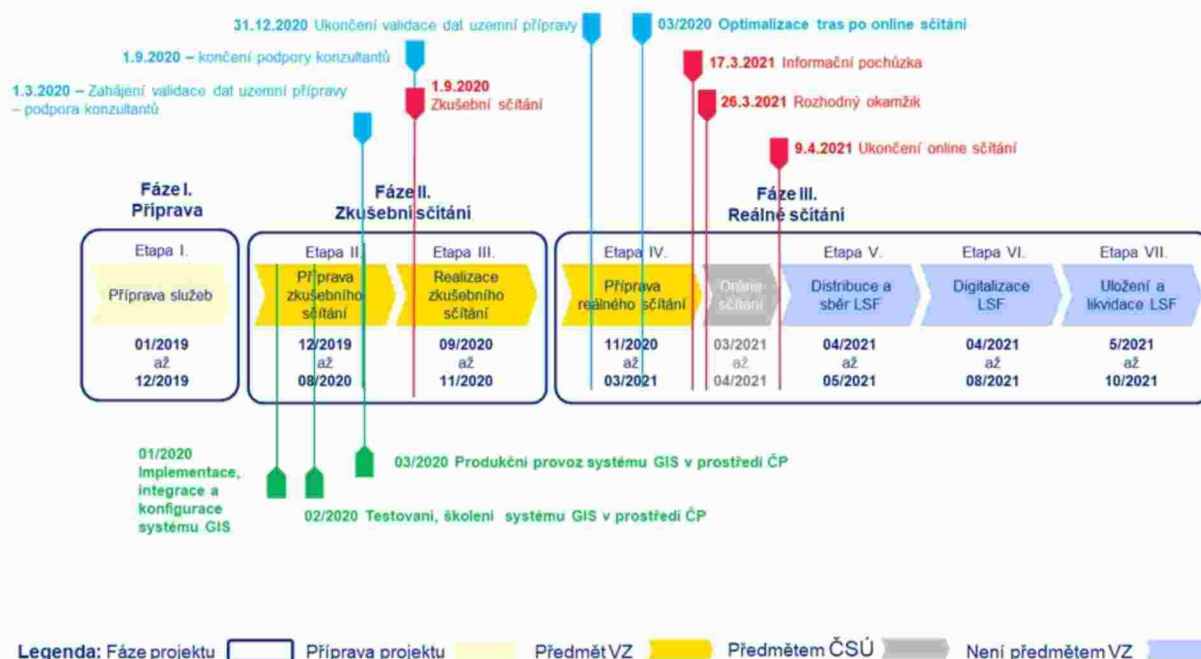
31.12.2020 Ukončení validace dat uzemní přípravy

03/2020 Optimalizace tras po online sčítání

1.9.2020 – končení podpory konzultantů

17.3.2021 Informační pochůzka

1.3.2020 – Zahájení validace dat uzemní přípravy – podpora konzultantů

1.9.2020 Zkušební sčítání

26.3.2021 Rozhodný okamžik

9.4.2021 Ukončení online sčítání

Fáze I. Příprava

Fáze II. Zkušební sčítání

Fáze III. Reálné sčítání

| Etapa I. | Etapa II. | Etapa III. | Etapa IV. | | Etapa V. | Etapa VI. | Etapa VII. |
|---|---|---|---|---|---|---|---|
| Příprava služeb | Příprava zkušebního sčítání | Realizace zkušebního sčítání | Příprava reálného sčítání | Online sčítání | Distribuce a sběr LSF | Digitalizace LSF | Uložení a likvidace LSF |
| 01/2019 až 12/2019 | 12/2019 až 08/2020 | 09/2020 až 11/2020 | 11/2020 až 03/2021 | 03/2021 až 04/2021 | 04/2021 až 05/2021 | 04/2021 až 08/2021 | 5/2021 až 10/2021 |

01/2020 Implementace, integrace a konfigurace systému GIS

03/2020 Produkční provoz systému GIS v prostředí ČP

02/2020 Testovani, školení systému GIS v prostředí ČP

Legenda: Fáze projektu Příprava projektu Předmět VZ Předmětem ČSÚ Není předmětem VZ